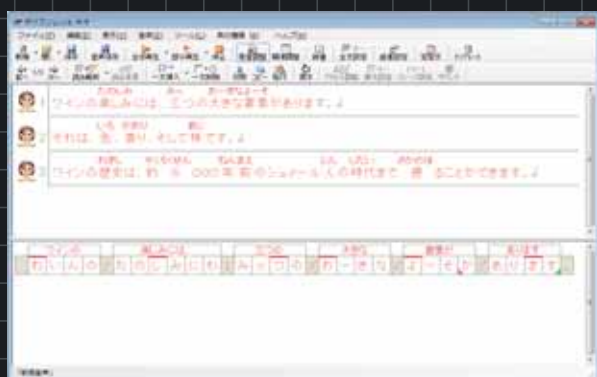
ファイル(F) 編集(E) 表示(V) 挿入(I) ツール(T) 表示設定(S) ヘルプ(H)

1 ワインの楽しみには、三つの大きな要素があります。
2 それは、色、香り、そして味です。
3 ワインの歴史は、約 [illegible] 000 年 前のシュメール 人の時代まで 遡 ることができます。

ワインの 楽しみには 三つの 大きな 要素が あります
わ い ん の た の し み に は み っ つ の お お き な よ う そ が あ り ま す